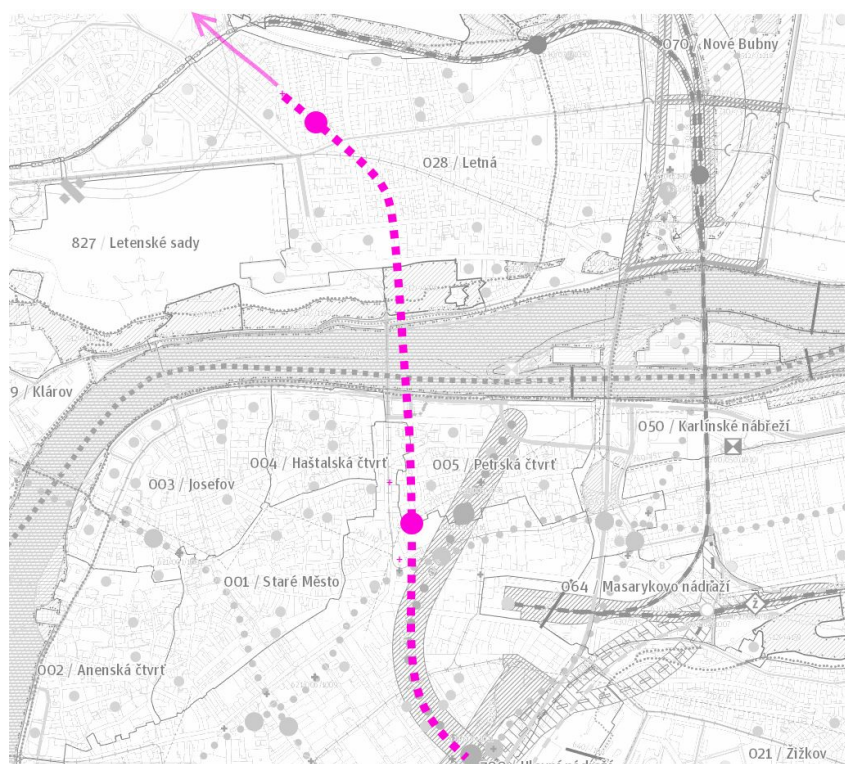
070 / Nové Bubny

028 / Letná

827 / Letenské sady

9 / Klárov

050 / Karlínské nábřeží

004 / Haštalská čtvrť

005 / Petrská čtvrť

003 / Josefov

001 / Staré Město

064 / Masarykovo nádraží

002 / Anenská čtvrť

021 / Žižkov